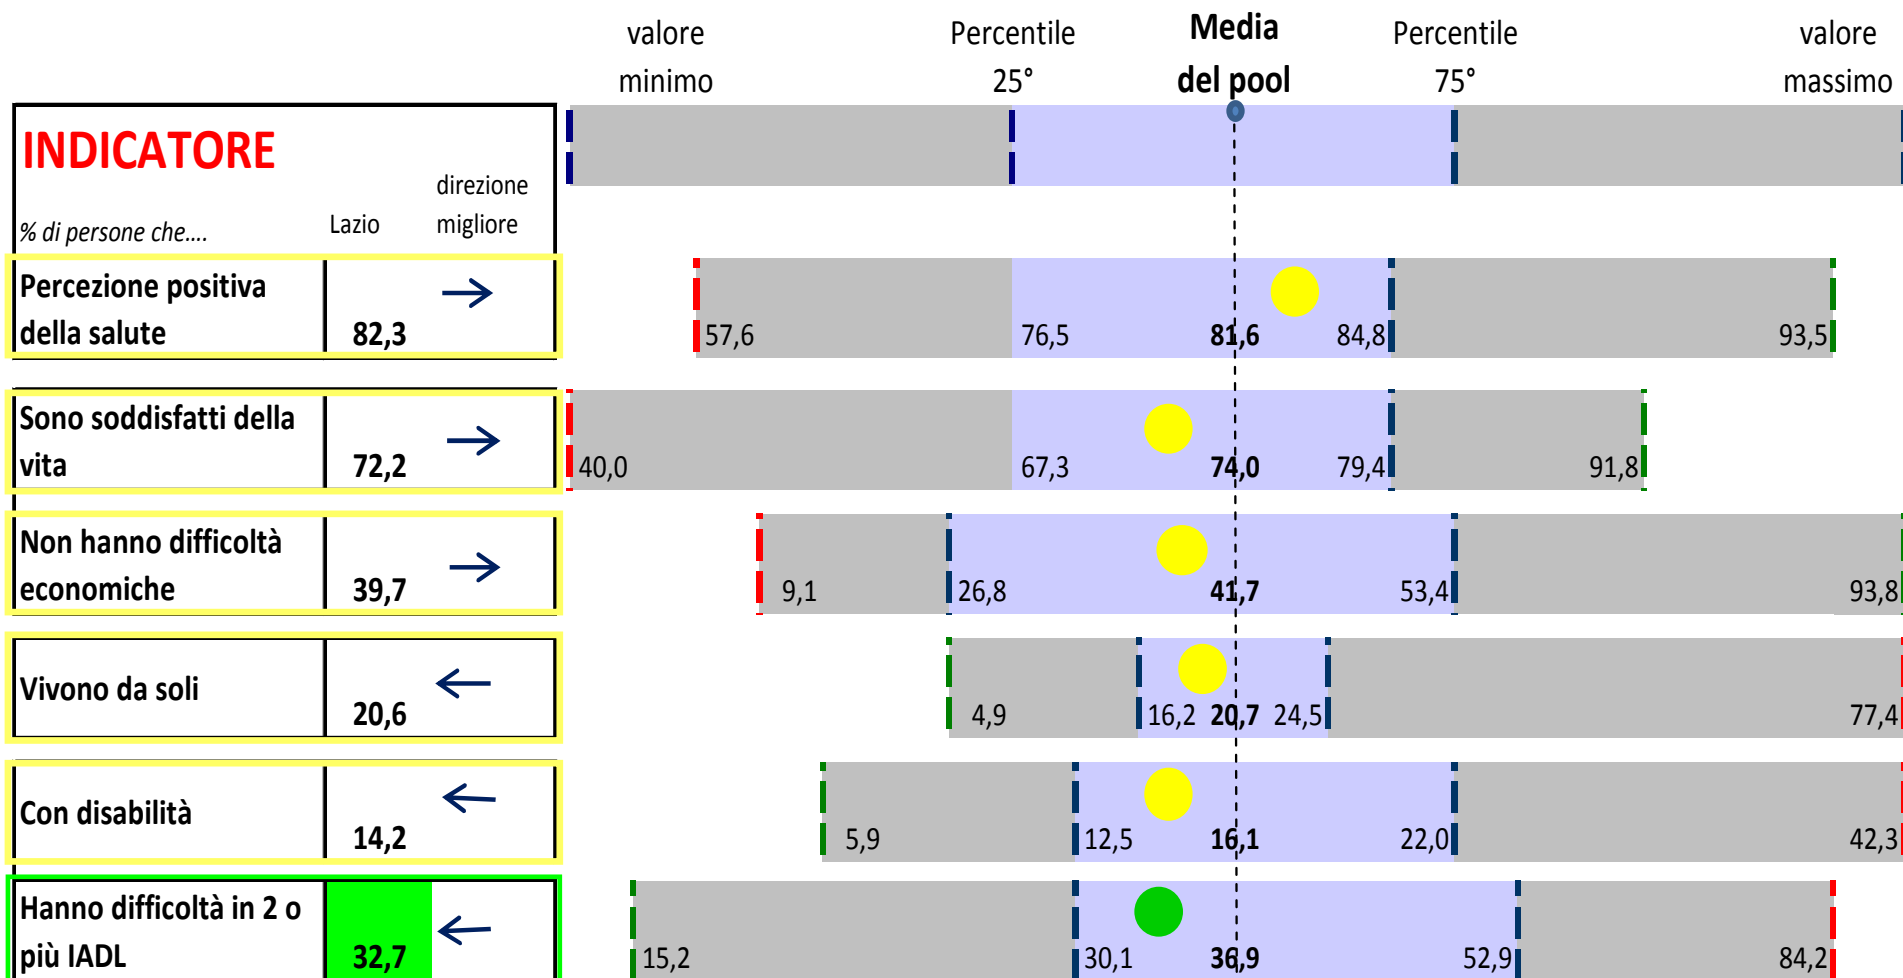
valore minimo

Percentile 25°

Media del pool

Percentile 75°

valore massimo

INDICATORE

% di persone che....

Lazio

direzione migliore

| | | | | | | | |
|---|---|---|---|---|---|---|---|
| Percezione positiva della salute | 82,3 | → | 57,6 | 76,5 | 81,6 | 84,8 | 93,5 |
| Sono soddisfatti della vita | 72,2 | → | 40,0 | 67,3 | 74,0 | 79,4 | 91,8 |
| Non hanno difficoltà economiche | 39,7 | → | 9,1 | 26,8 | 41,7 | 53,4 | 93,8 |
| Vivono da soli | 20,6 | ← | 4,9 | 16,2 | 20,7 | 24,5 | 77,4 |
| Con disabilità | 14,2 | ← | 5,9 | 12,5 | 16,1 | 22,0 | 42,3 |
| Hanno difficoltà in 2 o più IADL | 32,7 | ← | 15,2 | 30,1 | 36,9 | 52,9 | 84,2 |